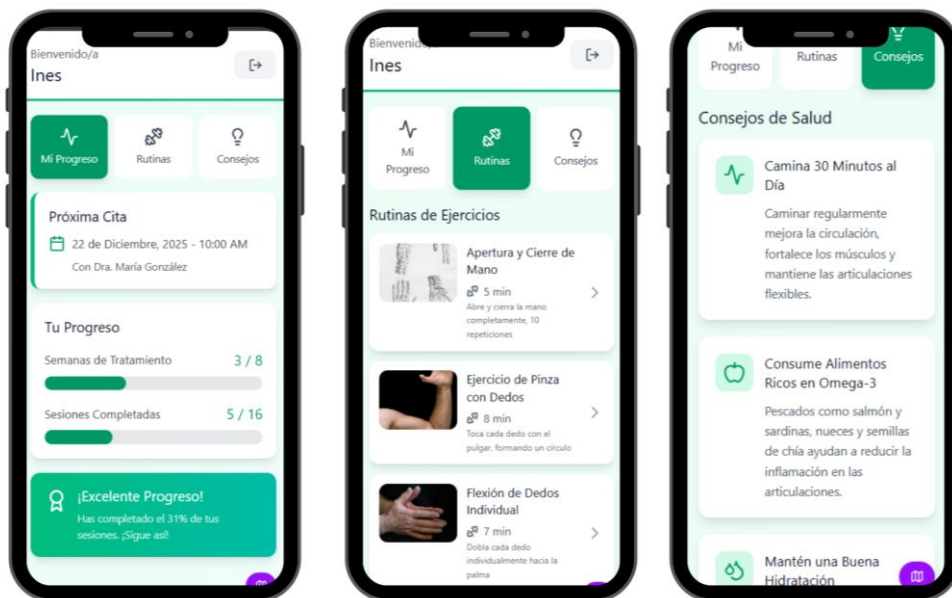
Bienvenido/a
Ines

Mi Progreso
Rutinas
Consejos

Próxima Cita
22 de Diciembre, 2025 - 10:00 AM
Con Dra. María González

Tu Progreso
Semanas de Tratamiento 3 / 8
Sesiones Completadas 5 / 16

¡Excelente Progreso!
Has completado el 31% de tus sesiones. ¡Sigue así!

Bienvenido
Ines

Mi Progreso
Rutinas
Consejos

Rutinas de Ejercicios

Apertura y Cierre de Mano
5 min
Abre y cierra la mano completamente, 10 repeticiones

Ejercicio de Pinza con Dedos
8 min
Toca cada dedo con el pulgar, formando un círculo

Flexión de Dedos Individual
7 min
Dobla cada dedo individualmente hacia la palma

Mi Progreso
Rutinas
Consejos

Consejos de Salud

Camina 30 Minutos al Día
Caminar regularmente mejora la circulación, fortalece los músculos y mantiene las articulaciones flexibles.

Consume Alimentos Ricos en Omega-3
Pescados como salmón y sardinas, nueces y semillas de chía ayudan a reducir la inflamación en las articulaciones.

Mantén una Buena Hidratación